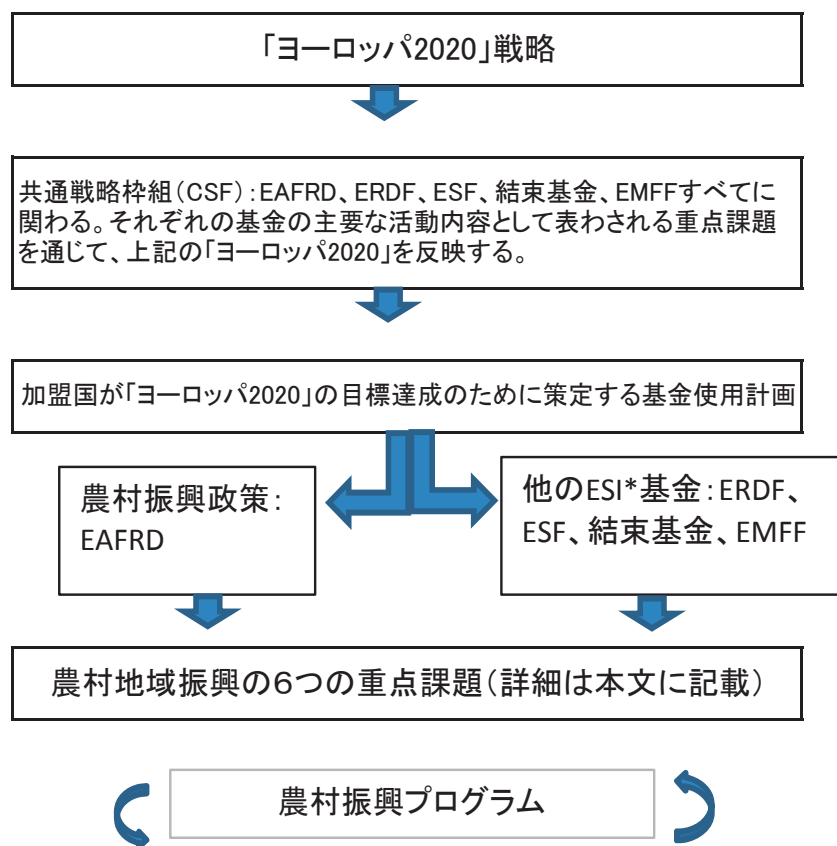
「ヨーロッパ2020」戦略

共通戦略枠組(CSF):EAFRD、ERDF、ESF、結束基金、EMFFすべてに関わる。それぞれの基金の主要な活動内容として表わされる重点課題を通じて、上記の「ヨーロッパ2020」を反映する。

加盟国が「ヨーロッパ2020」の目標達成のために策定する基金使用計画

農村振興政策:EAFRD

他のESI*基金:ERDF、ESF、結束基金、EMFF

農村地域振興の6つの重点課題(詳細は本文に記載)

農村振興プログラム